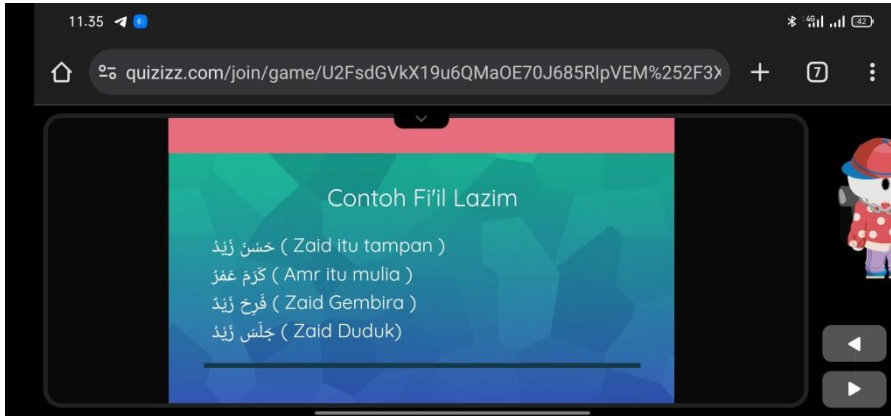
11.35

quizizz.com/join/game/U2FsdGVkX19u6QMaOE70J685RlpVEM%252F3X

7

Contoh Fi'il Lazim

حَسُنَ زَيْدٌ ( Zaid itu tampan )
كَرُمَ عَمْرٌ ( Amr itu mulia )
فَرِحَ زَيْدٌ ( Zaid Gembira )
جَلَسَ زَيْدٌ ( Zaid Duduk)